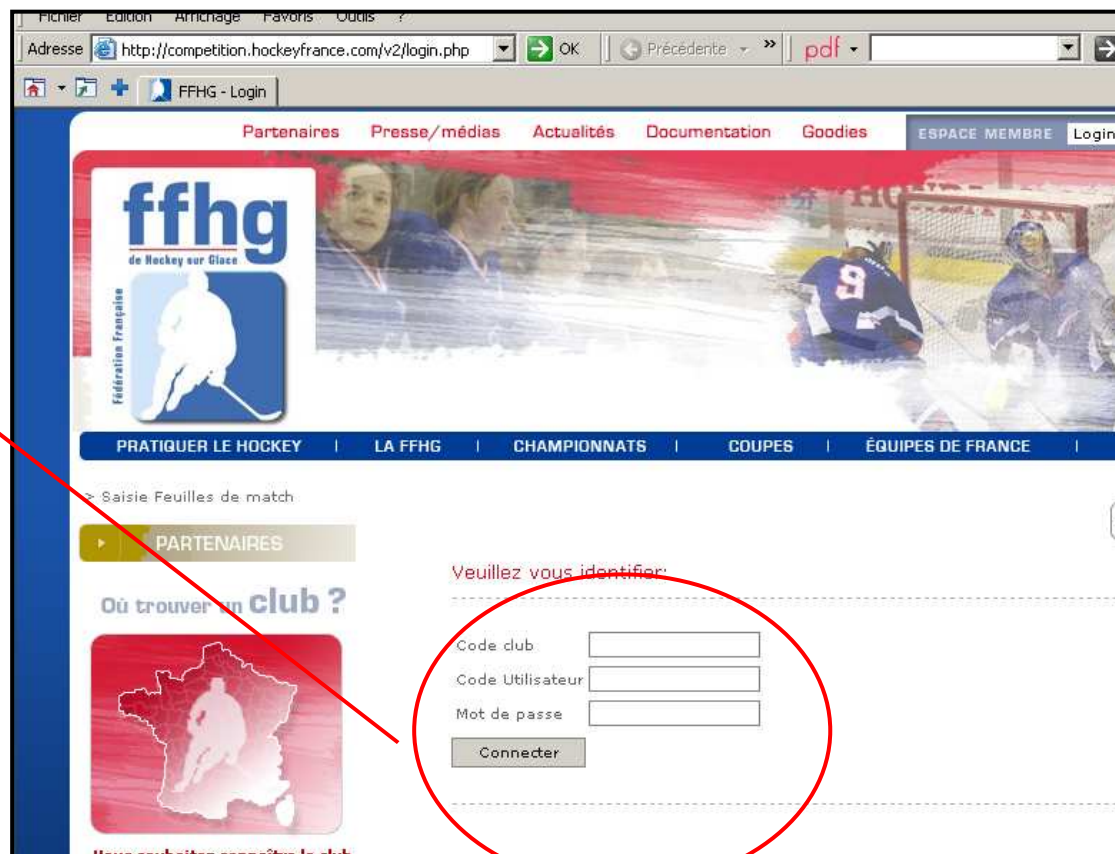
Fichier Edition Affichage Favoris Outils ?

Adresse http://competition.hockeyfrance.com/v2/login.php OK Précédente » pdf

FFHG - Login

Partenaires Presse/médias Actualités Documentation Goodies ESPACE MEMBRE Login

ffhg
de Hockey sur Glace
Fédération Française

PRATIQUER LE HOCKEY | LA FFHG | CHAMPIONNATS | COUPES | ÉQUIPES DE FRANCE |

> Saisie Feuilles de match

PARTENAIRES

Où trouver un club ?

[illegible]

Veuillez vous identifier:

Code club
Code Utilisateur
Mot de passe
Connecter